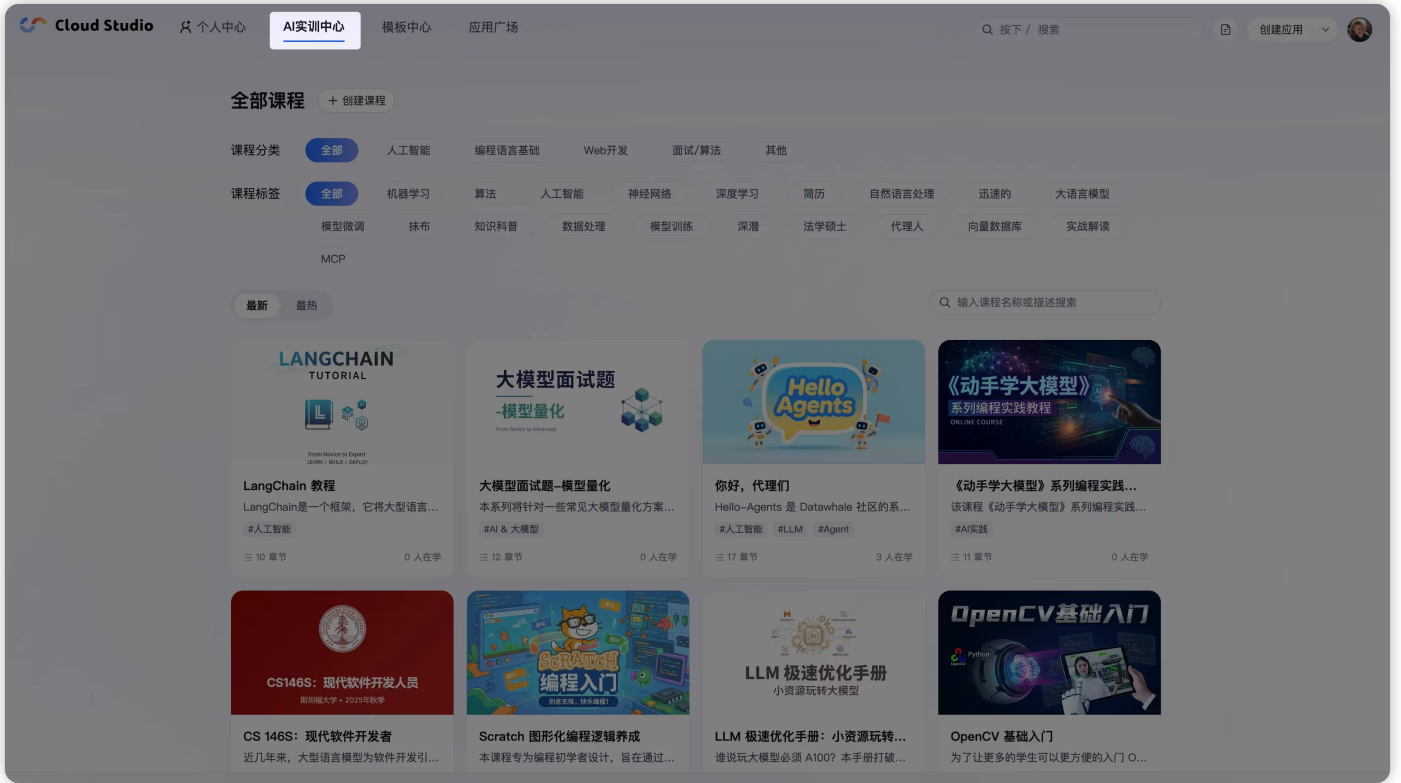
Cloud Studio 个人中心 AI实训中心 模板中心 应用广场 按下 / 搜索 创建应用

全部课程 + 创建课程

课程分类 全部 人工智能 编程语言基础 Web开发 面试/算法 其他

课程标签 全部 机器学习 算法 人工智能 神经网络 深度学习 简历 自然语言处理 迅速的 大语言模型 模型微调 抹布 知识科普 数据处理 模型训练 深潜 法学硕士 代理人 向量数据库 实战解读 MCP

最新 最热

输入课程名称或描述搜索

LANGCHAIN TUTORIAL
From Novice to Expert
LEARN | BUILD | DEPLOY
LangChain 教程
LangChain是一个框架，它将大型语言...
#人工智能
10 章节 0 人在学

大模型面试题 -模型量化
From Basics to Advanced
大模型面试题–模型量化
本系列将针对一些常见大模型量化方案...
#AI & 大模型
12 章节 0 人在学

Hello Agents
你好，代理们
Hello-Agents 是 Datawhale 社区的系...
#人工智能 #LLM #Agent
17 章节 3 人在学

《动手学大模型》 系列编程实践教程
ONLINE COURSE
《动手学大模型》系列编程实践...
该课程《动手学大模型》系列编程实践...
#AI实践
11 章节 0 人在学

CS146S：现代软件开发人员
斯坦福大学 • 2025年秋季
CS 146S：现代软件开发者
近几年来，大型语言模型为软件开发引...

SCRATCH 编程入门
创意无限，快乐编程！
Scratch 图形化编程逻辑养成
本课程专为编程初学者设计，旨在通过...

LLM 极速优化手册
小资源玩转大模型
LLM 极速优化手册：小资源玩转...
谁说玩大模型必须 A100? 本手册打破...

OpenCV基础入门
Python
OpenCV 基础入门
为了让更多的学生可以更方便的入门 O...